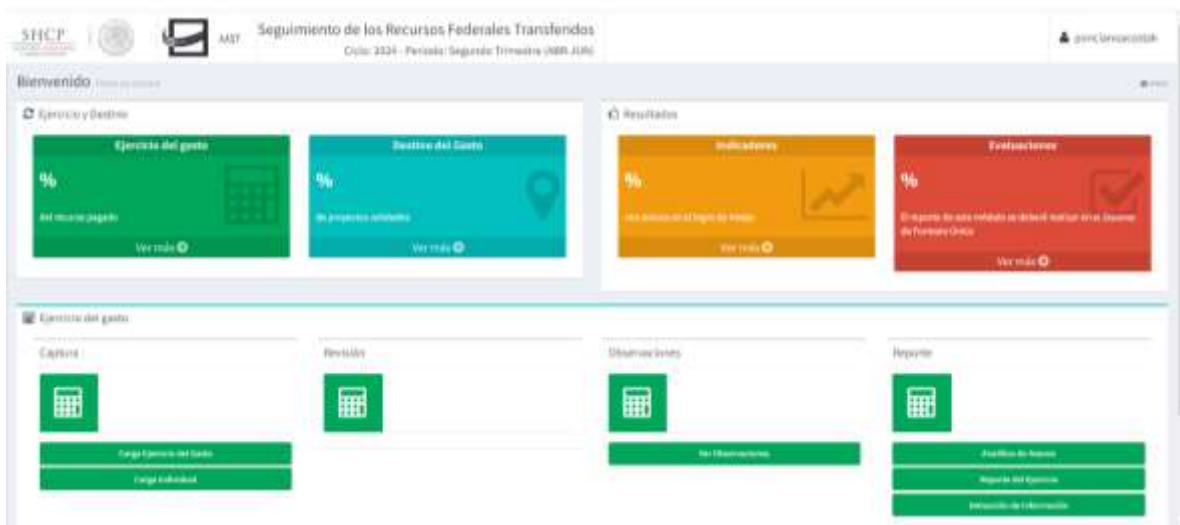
SHCP

Seguimiento de los Recursos Federales Transferidos

Ciclo: 2024 - Periodo: Segundo Trimestre (ABR-JUN)

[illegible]

Bienvenido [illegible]

Ejercicio y Destino

Ejercicio del gasto

%

del recurso pagado

Ver más

Destino del Gasto

%

de proyectos validados

Ver más

Resultados

Indicadores

%

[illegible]

Ver más

Evaluaciones

%

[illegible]

Ver más

Ejercicio del gasto

Captura

Carga Ejercicio del Gasto

Carga Individual

Revisión

Observaciones

Ver Observaciones

Reporte

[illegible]

Reporte del Ejercicio

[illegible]